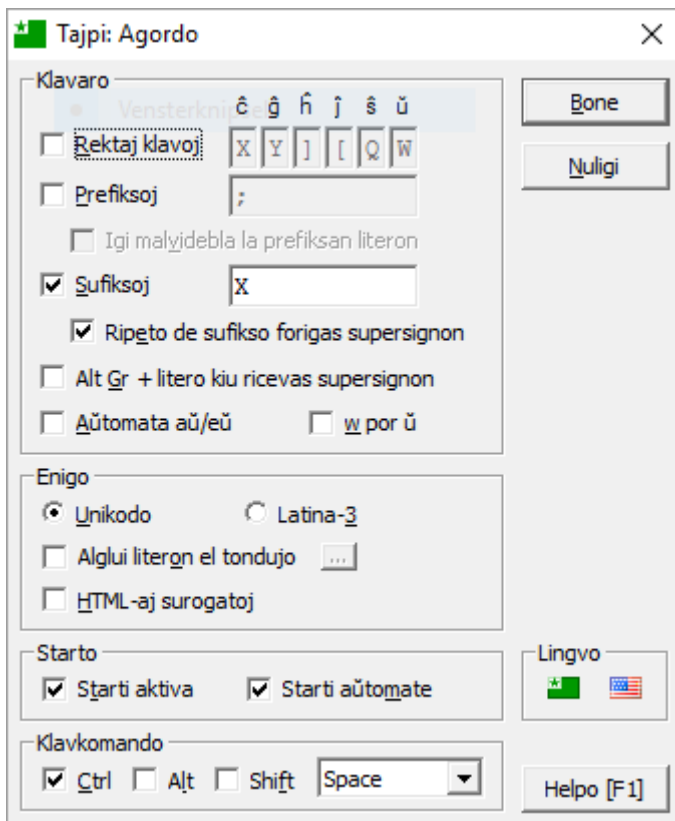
Tajpi: Agordo

Klavaro

Vensterknip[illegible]

ĉ ĝ ĥ ĵ ŝ ŭ

Rektaj klavoj X Y ] [ Q W

Prefiksoj ;

Igi malvidebla la prefiksan literon

Sufiksoj X

Ripeto de sufikso forigas supersignon

Alt Gr + litero kiu ricevas supersignon

Aŭtomata aŭ/eŭ

w por ŭ

Enigo

Unikodo

Latina-3

Alglui literon el tondujo ...

HTML-aj surogatoj

Starto

Starti aktiva

Starti aŭtomate

Klavkomando

Ctrl

Alt

Shift

Space

Bone

Nuligi

Lingvo

Helpo [F1]